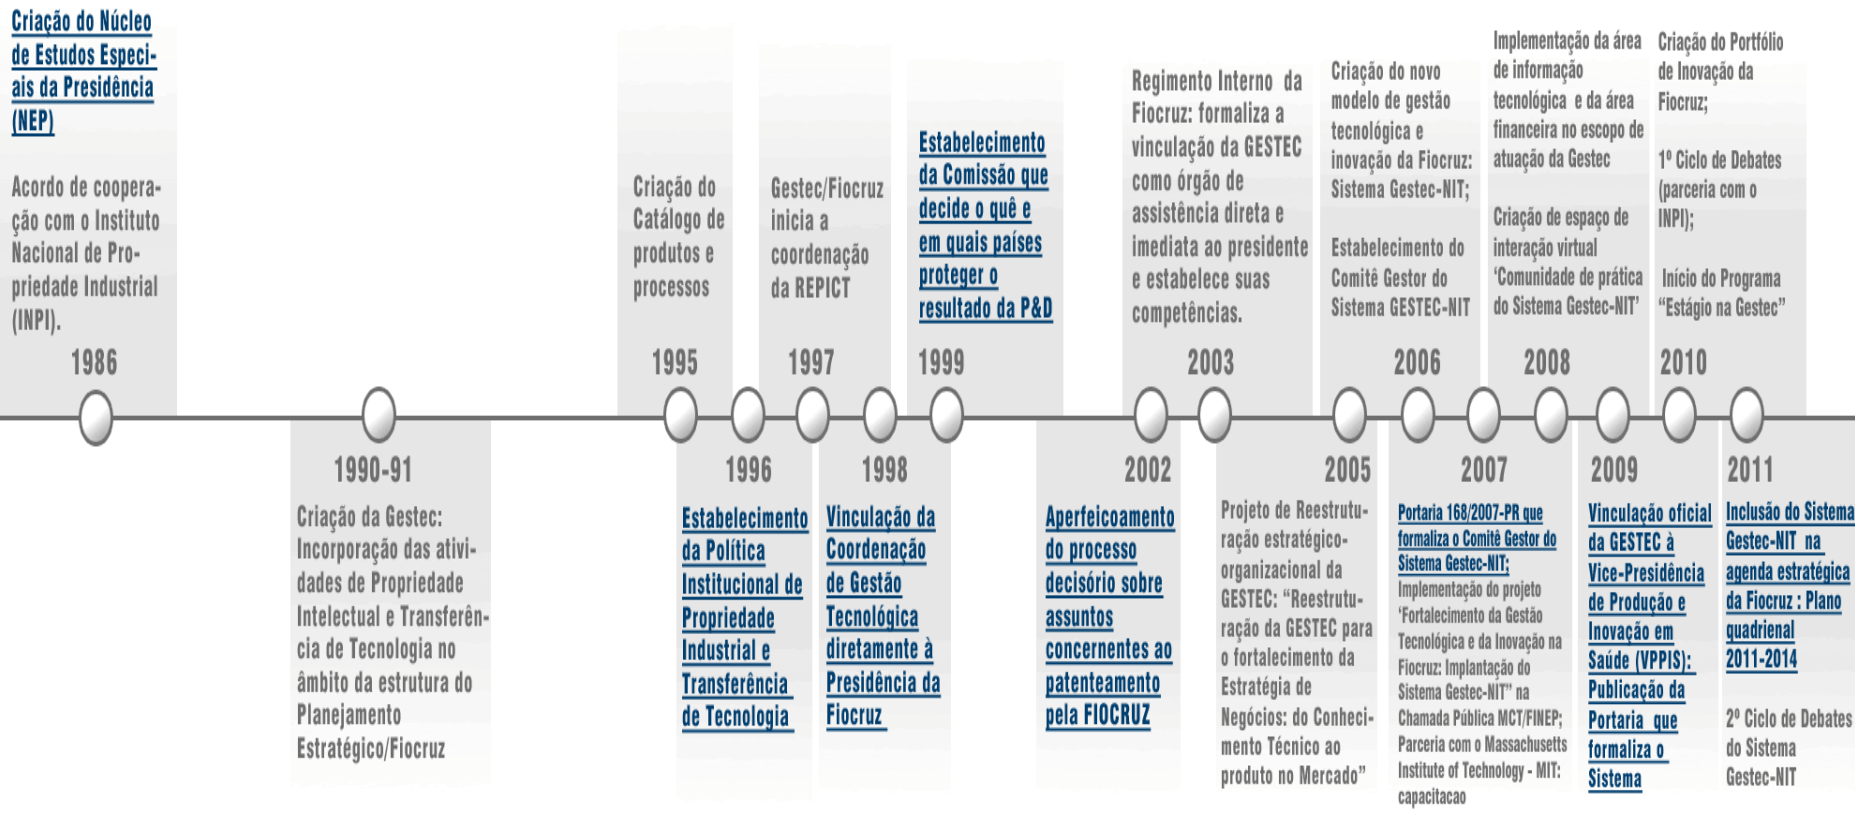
Criação do Núcleo de Estudos Especiais da Presidência (NEP)

Acordo de cooperação com o Instituto Nacional de Propriedade Industrial (INPI).

1986

1990-91

Criação da Gestec: Incorporação das atividades de Propriedade Intelectual e Transferência de Tecnologia no âmbito da estrutura do Planejamento Estratégico/Fiocruz

Criação do Catálogo de produtos e processos

1995

1996

Estabelecimento da Política Institucional de Propriedade Industrial e Transferência de Tecnologia

Gestec/Fiocruz inicia a coordenação da REPICT

1997

1998

Vinculação da Coordenação de Gestão Tecnológica diretamente à Presidência da Fiocruz

Estabelecimento da Comissão que decide o quê e em quais países proteger o resultado da P&D

1999

2002

Aperfeicoamento do processo decisório sobre assuntos concernentes ao patenteamento pela FIOCRUZ

Regimento Interno da Fiocruz: formaliza a vinculação da GESTEC como órgão de assistência direta e imediata ao presidente e estabelece suas competências.

2003

2005

Projeto de Reestruturação estratégico-organizacional da GESTEC: "Reestruturação da GESTEC para o fortalecimento da Estratégia de Negócios: do Conhecimento Técnico ao produto no Mercado"

Criação do novo modelo de gestão tecnológica e inovação da Fiocruz: Sistema Gestec-NIT;

Estabelecimento do Comitê Gestor do Sistema GESTEC-NIT

2006

2007

Portaria 168/2007-PR que formaliza o Comitê Gestor do Sistema Gestec-NIT; Implementação do projeto 'Fortalecimento da Gestão Tecnológica e da Inovação na Fiocruz: Implantação do Sistema Gestec-NIT" na Chamada Pública MCT/FINEP; Parceria com o Massachusetts Institute of Technology - MIT: capacitacao

Implementação da área de informação tecnológica e da área financeira no escopo de atuação da Gestec

Criação de espaço de interação virtual 'Comunidade de prática do Sistema Gestec-NIT'

2008

2009

Vinculação oficial da GESTEC à Vice-Presidência de Produção e Inovação em Saúde (VPPIS): Publicação da Portaria que formaliza o Sistema

Criação do Portfólio de Inovação da Fiocruz;

1º Ciclo de Debates (parceria com o INPI);

Início do Programa "Estágio na Gestec"

2010

2011

Inclusão do Sistema Gestec-NIT na agenda estratégica da Fiocruz : Plano quadrienal 2011-2014

2º Ciclo de Debates do Sistema Gestec-NIT